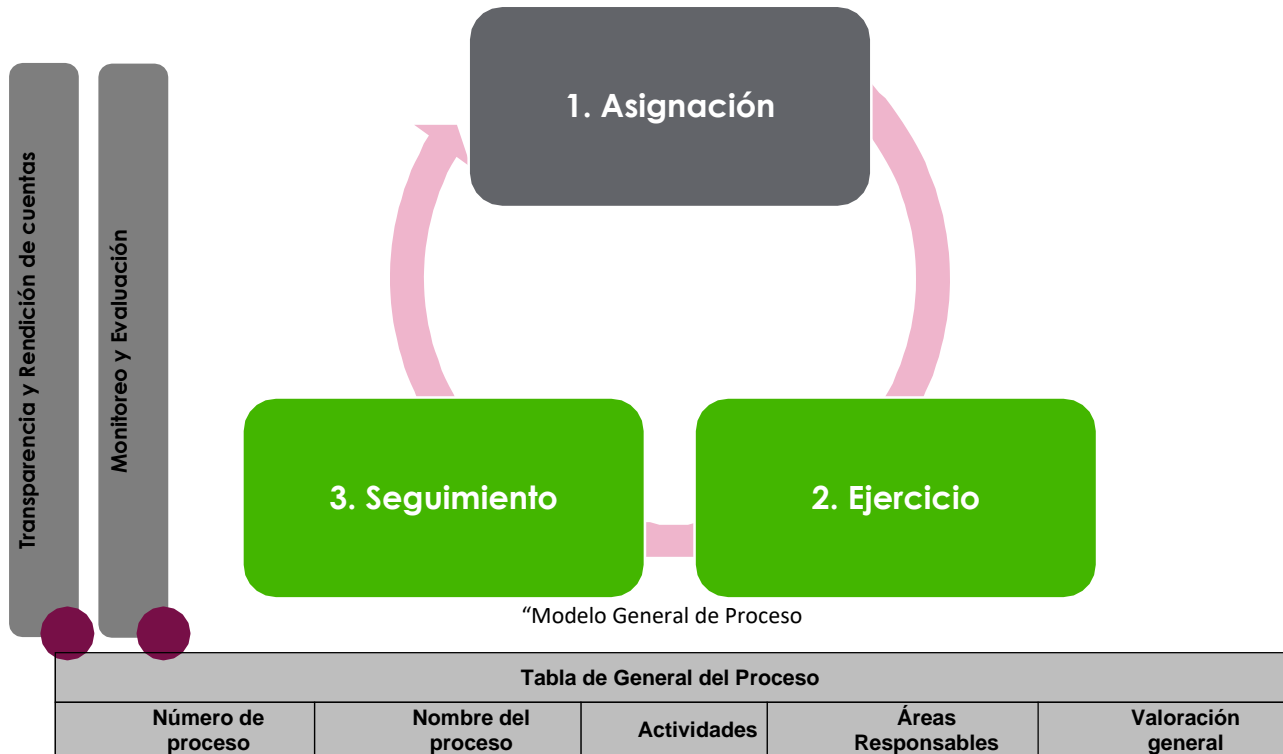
Transparencia y Rendición de cuentas

Monitoreo y Evaluación

1. Asignación

3. Seguimiento

2. Ejercicio

“Modelo General de Proceso

| Tabla de General del Proceso | | | | |
|---|---|---|---|---|
| Número de proceso | Nombre del proceso | Actividades | Áreas Responsables | Valoración general |